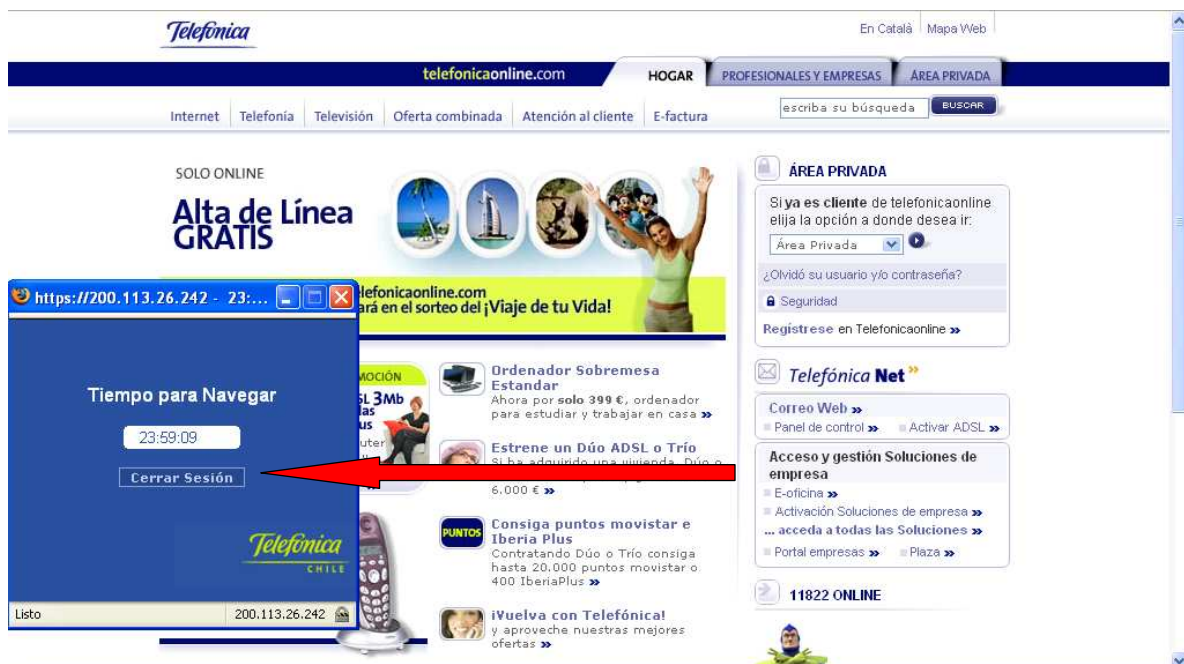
Telefonica

En Català | Mapa Web

telefonicaonline.com HOGAR PROFESIONALES Y EMPRESAS ÁREA PRIVADA

Internet | Telefonía | Televisión | Oferta combinada | Atención al cliente | E-factura

escriba su búsqueda BUSCAR

SOLO ONLINE

Alta de Línea GRATIS

lefonicaonline.com
ará en el sorteo del ¡Viaje de tu Vida!

https://200.113.26.242 - 23:...

Tiempo para Navegar

23:59:09

Cerrar Sesión

Telefonica
CHILE

Listo 200.113.26.242

MOCIÓN
SL 3Mb
las
us
uter

Ordenador Sobremesa Estandar
Ahora por solo 399 €, ordenador para estudiar y trabajar en casa »

Estrene un Dúo ADSL o Trío
Si ha adquirido una vivienda. Dúo o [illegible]
6.000 € »

Consiga puntos movistar e Iberia Plus
Contratando Dúo o Trío consiga hasta 20.000 puntos movistar o 400 IberiaPlus »

¡Vuelva con Telefónica!
y aproveche nuestras mejores ofertas »

ÁREA PRIVADA

Si ya es cliente de telefonicaonline elija la opción a donde desea ir:
Área Privada

¿Olvidó su usuario y/o contraseña?
Seguridad
Regístrese en Telefonicaonline »

Telefónica Net

Correo Web »
Panel de control » Activar ADSL »

Acceso y gestión Soluciones de empresa
E-oficina »
Activación Soluciones de empresa »
... acceda a todas las Soluciones »
Portal empresas » Plaza »

11822 ONLINE